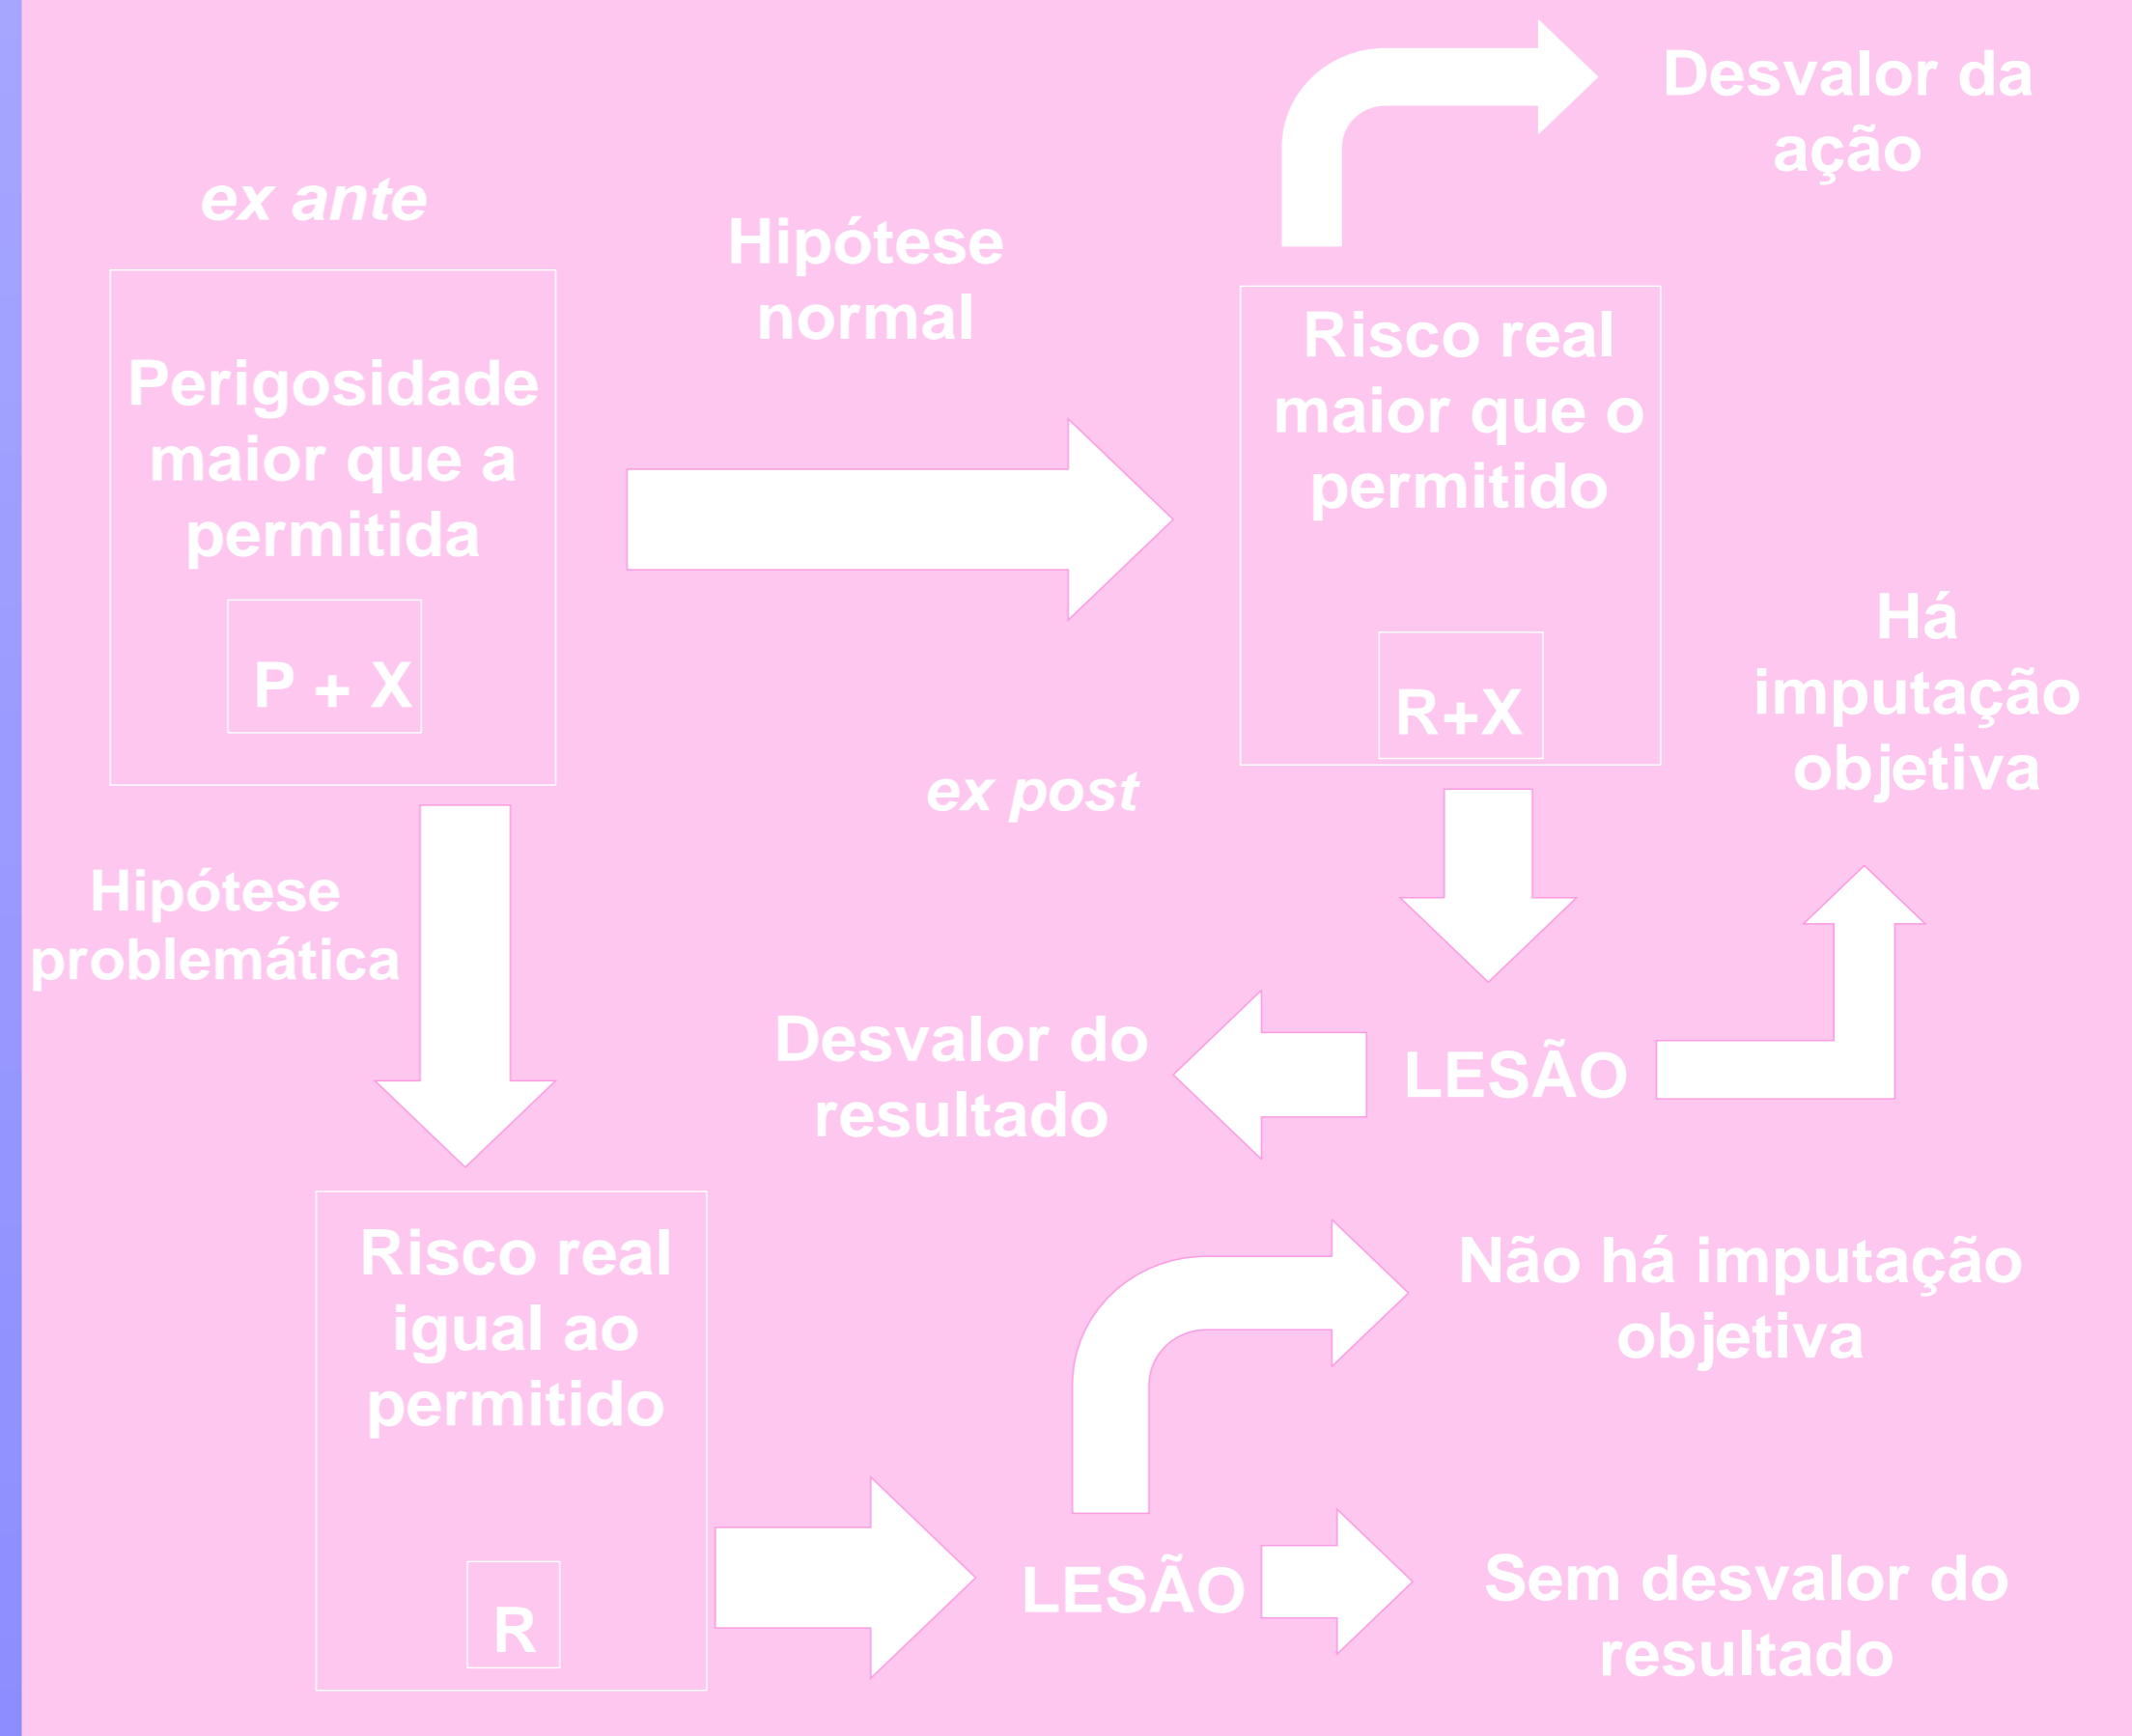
Desvalor da ação

ex ante

Hipótese normal

Perigosidade maior que a permitida

P + X

Risco real maior que o permitido

R+X

Há imputação objetiva

ex post

Hipótese problemática

Desvalor do resultado

LESÃO

Risco real igual ao permitido

R

Não há imputação objetiva

LESÃO

Sem desvalor do resultado